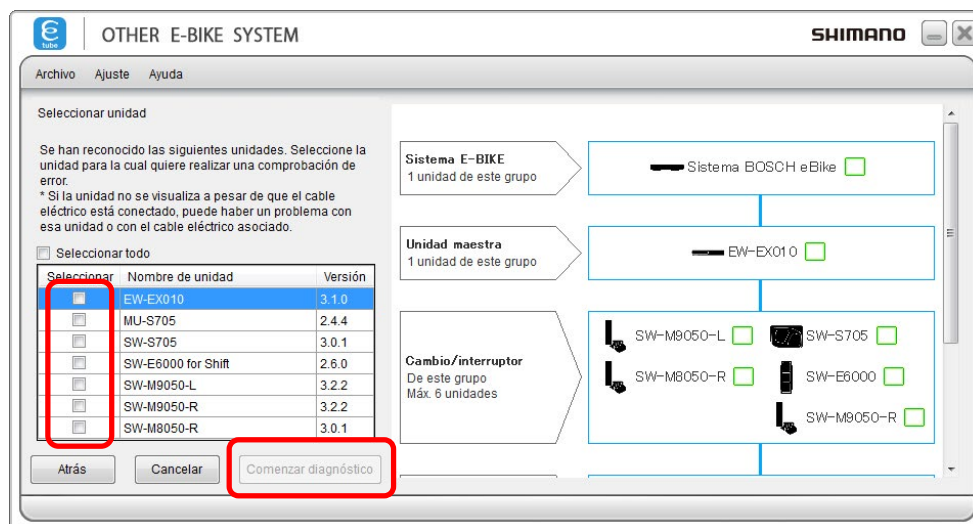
e tube OTHER E-BIKE SYSTEM SHIMANO

Archivo Ajuste Ayuda

Seleccionar unidad

Se han reconocido las siguientes unidades. Seleccione la unidad para la cual quiere realizar una comprobación de error.
* Si la unidad no se visualiza a pesar de que el cable eléctrico está conectado, puede haber un problema con esa unidad o con el cable eléctrico asociado.

Seleccionar todo

| Seleccionar | Nombre de unidad | Versión |
|---|---|---|
| | EW-EX010 | 3.1.0 |
| | MU-S705 | 2.4.4 |
| | SW-S705 | 3.0.1 |
| | SW-E6000 for Shift | 2.6.0 |
| | SW-M9050-L | 3.2.2 |
| | SW-M9050-R | 3.2.2 |
| | SW-M8050-R | 3.0.1 |

Atrás Cancelar Comenzar diagnóstico

Sistema E-BIKE
1 unidad de este grupo

Sistema BOSCH eBike

Unidad maestra
1 unidad de este grupo

EW-EX010

Cambio/interruptor
De este grupo
Máx. 6 unidades

SW-M9050-L SW-S705
SW-M8050-R SW-E6000
SW-M9050-R